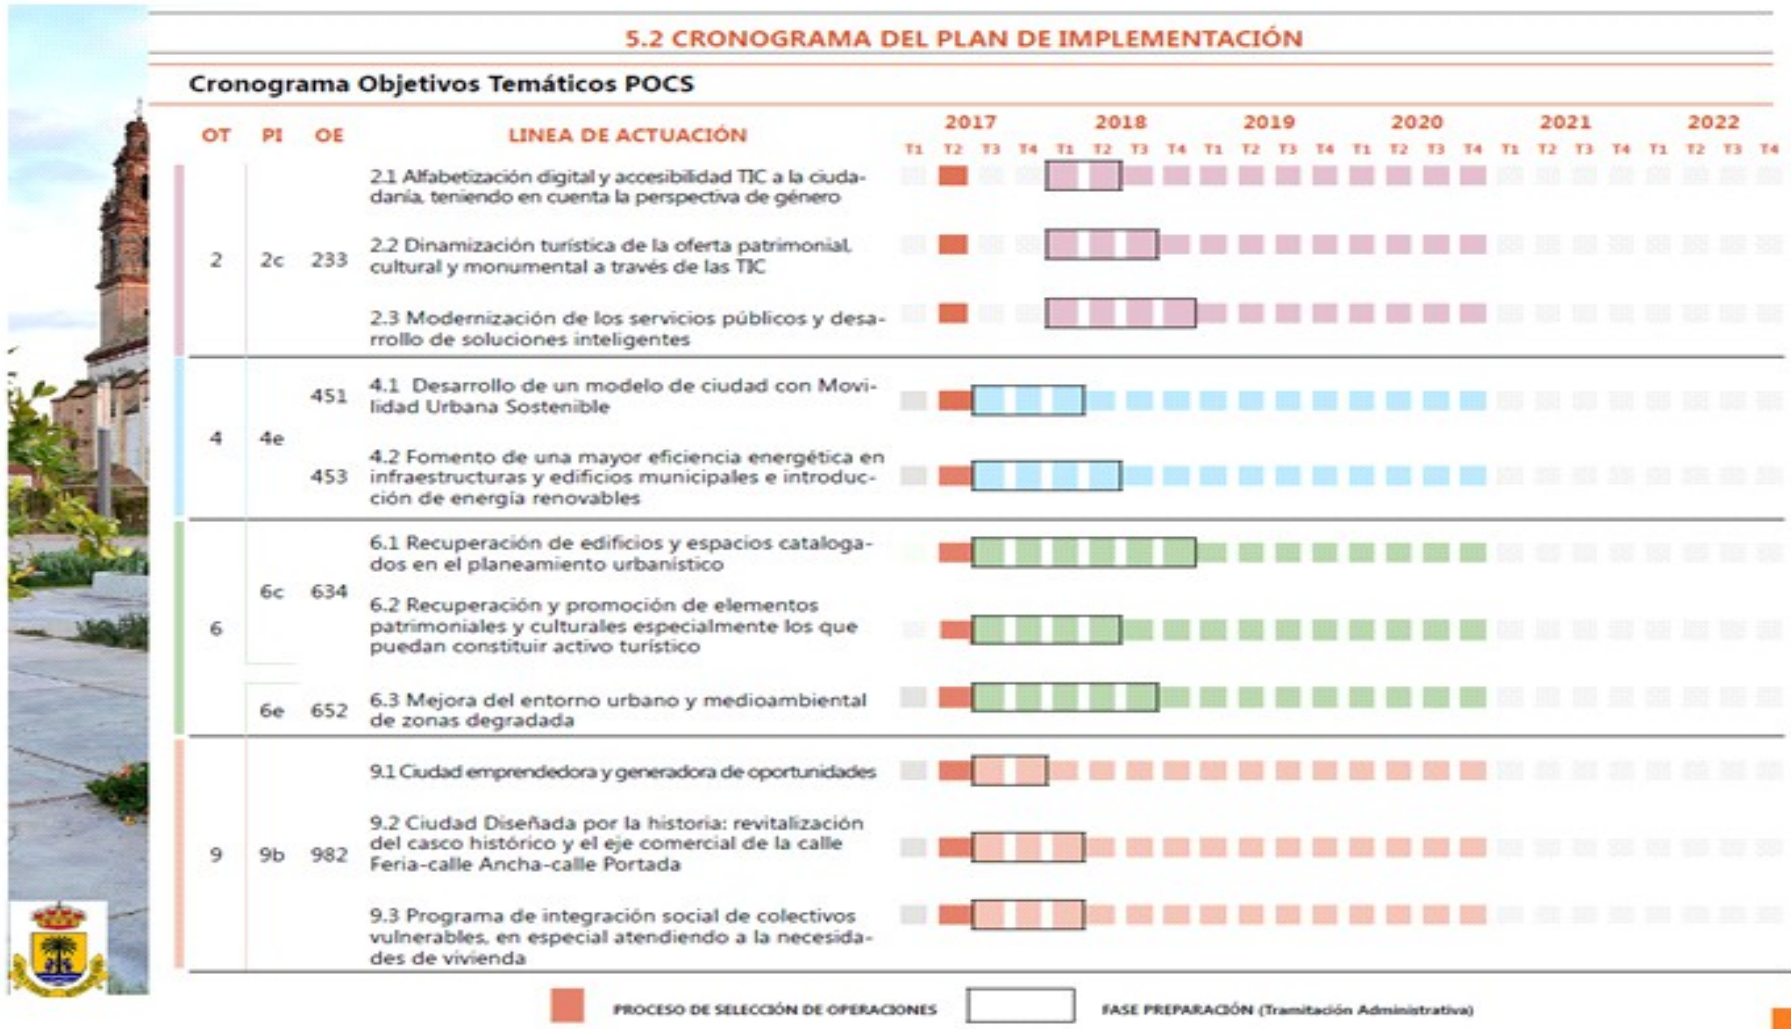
5.2 CRONOGRAMA DEL PLAN DE IMPLEMENTACIÓN

Cronograma Objetivos Temáticos POCS

| OT | PI | OE | LINEA DE ACTUACIÓN | 2017 T1 | T2 | T3 | T4 | 2018 T1 | T2 | T3 | T4 | 2019 T1 | T2 | T3 | T4 | 2020 T1 | T2 | T3 | T4 | 2021 T1 | T2 | T3 | T4 | 2022 T1 | T2 | T3 | T4 |
|---|---|---|---|---|---|---|---|---|---|---|---|---|---|---|---|---|---|---|---|---|---|---|---|---|---|---|---|
| 2 | 2c | 233 | 2.1 Alfabetización digital y accesibilidad TIC a la ciudadanía, teniendo en cuenta la perspectiva de género | | | | | | | | | | | | | | | | | | | | | | | | |
| | | | 2.2 Dinamización turística de la oferta patrimonial, cultural y monumental a través de las TIC | | | | | | | | | | | | | | | | | | | | | | | | |
| | | | 2.3 Modernización de los servicios públicos y desarrollo de soluciones inteligentes | | | | | | | | | | | | | | | | | | | | | | | | |
| 4 | 4e | 451 | 4.1 Desarrollo de un modelo de ciudad con Movilidad Urbana Sostenible | | | | | | | | | | | | | | | | | | | | | | | | |
| | | 453 | 4.2 Fomento de una mayor eficiencia energética en infraestructuras y edificios municipales e introducción de energía renovables | | | | | | | | | | | | | | | | | | | | | | | | |
| 6 | 6c | 634 | 6.1 Recuperación de edificios y espacios catalogados en el planeamiento urbanístico | | | | | | | | | | | | | | | | | | | | | | | | |
| | | | 6.2 Recuperación y promoción de elementos patrimoniales y culturales especialmente los que puedan constituir activo turístico | | | | | | | | | | | | | | | | | | | | | | | | |
| | 6e | 652 | 6.3 Mejora del entorno urbano y medioambiental de zonas degradada | | | | | | | | | | | | | | | | | | | | | | | | |
| 9 | 9b | 982 | 9.1 Ciudad emprendedora y generadora de oportunidades | | | | | | | | | | | | | | | | | | | | | | | | |
| | | | 9.2 Ciudad Diseñada por la historia: revitalización del casco histórico y el eje comercial de la calle Feria-calle Ancha-calle Portada | | | | | | | | | | | | | | | | | | | | | | | | |
| | | | 9.3 Programa de integración social de colectivos vulnerables, en especial atendiendo a la necesidades de vivienda | | | | | | | | | | | | | | | | | | | | | | | | |

PROCESO DE SELECCIÓN DE OPERACIONES    FASE PREPARACIÓN (Tramitación Administrativa)